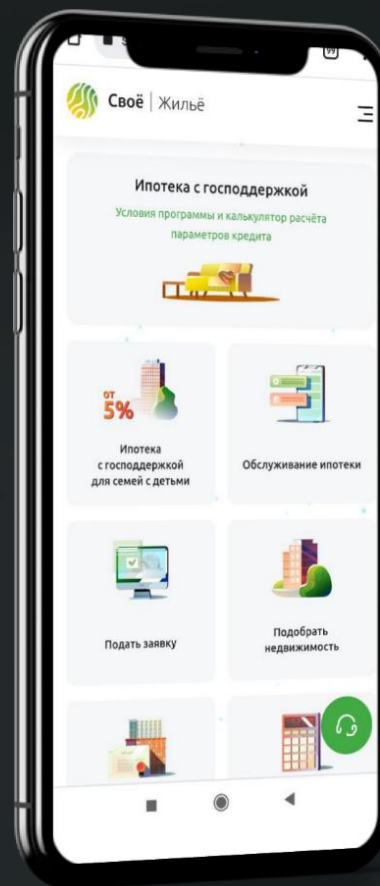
99

Своё | Жильё

Ипотека с господдержкой

Условия программы и калькулятор расчёта параметров кредита

от 5%

Ипотека с господдержкой для семей с детьми

Обслуживание ипотеки

Подать заявку

Подобрать недвижимость